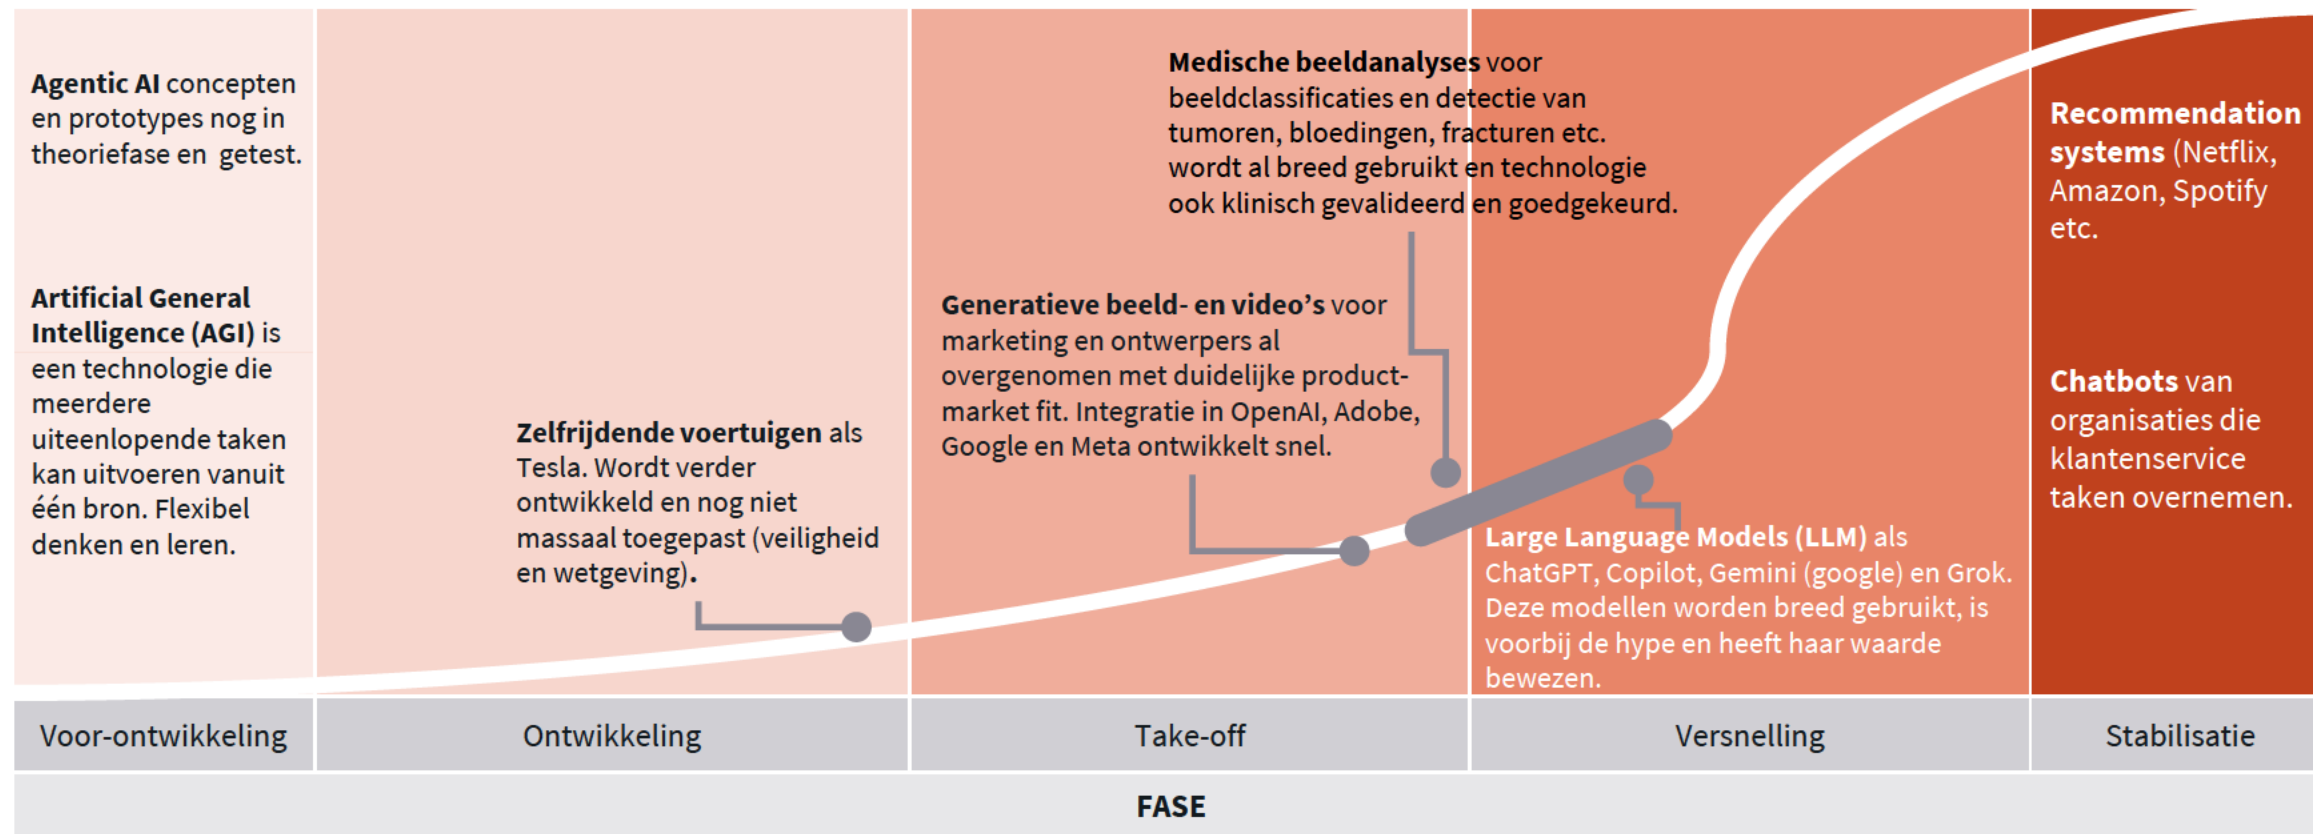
**Agentic AI** concepten en prototypes nog in theoriefase en getest.

**Artificial General Intelligence (AGI)** is een technologie die meerdere uiteenlopende taken kan uitvoeren vanuit één bron. Flexibel denken en leren.

**Zelfrijdende voertuigen** als Tesla. Wordt verder ontwikkeld en nog niet massaal toegepast (veiligheid en wetgeving).

**Medische beeldanalyses** voor beeldclassificaties en detectie van tumoren, bloedingen, fracturen etc. wordt al breed gebruikt en technologie ook klinisch gevalideerd en goedgekeurd.

**Generatieve beeld- en video's** voor marketing en ontwerpers al overgenomen met duidelijke product-market fit. Integratie in OpenAI, Adobe, Google en Meta ontwikkelt snel.

**Large Language Models (LLM)** als ChatGPT, Copilot, Gemini (google) en Grok. Deze modellen worden breed gebruikt, is voorbij de hype en heeft haar waarde bewezen.

**Recommendation systems** (Netflix, Amazon, Spotify etc.

**Chatbots** van organisaties die klantenservice taken overnemen.

| Voor-ontwikkeling | Ontwikkeling | Take-off | Versnelling | Stabilisatie |
|---|---|---|---|---|

**FASE**